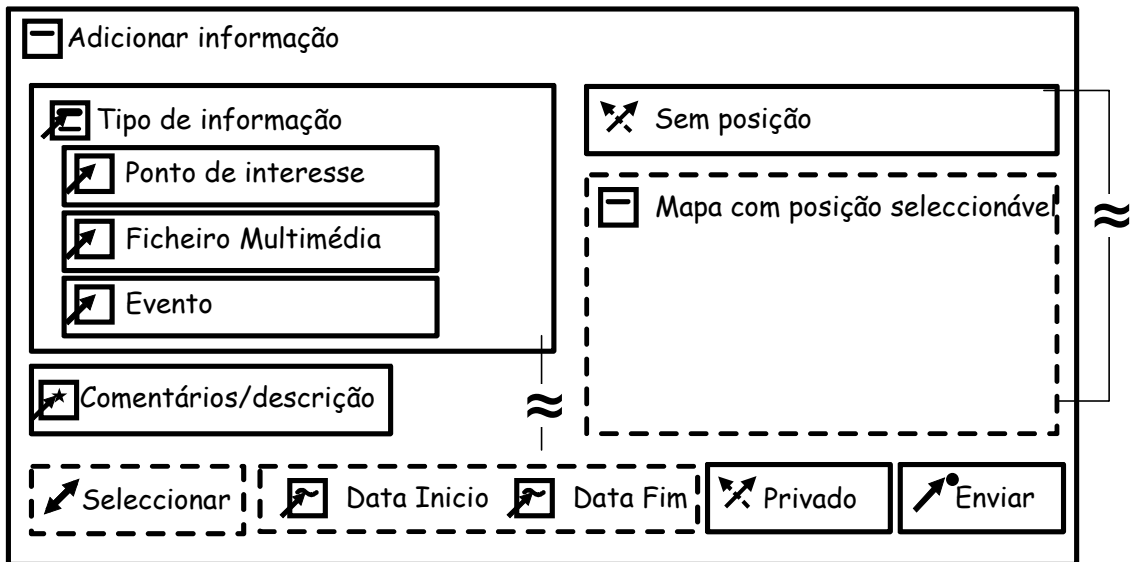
Adicionar informação

Tipo de informação

Ponto de interesse

Ficheiro Multimédia

Evento

Comentários/descrição

Sem posição

Mapa com posição seleccionável

$\approx$

$\approx$

Seleccionar

Data Inicio

Data Fim

Privado

Enviar